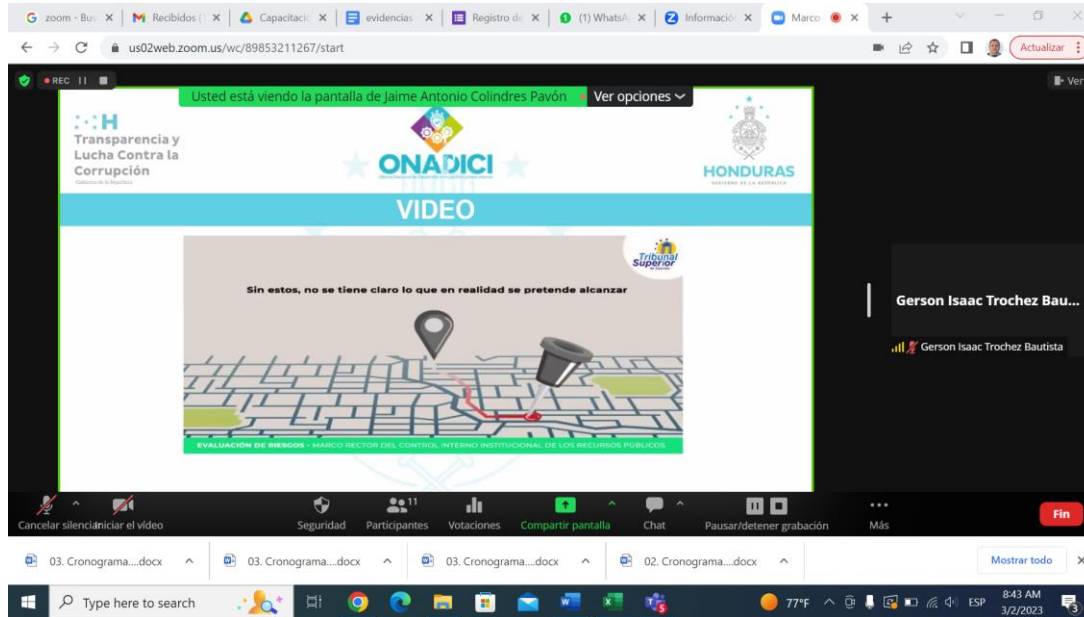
G zoom - Bus ×   M Recibidos ( ×   Capacitació ×   evidencias ×   Registro de ×   (1) WhatsA ×   Informació ×   Marco ×   +

us02web.zoom.us/wc/89853211267/start

Actualizar

REC

Usted está viendo la pantalla de Jaime Antonio Colindres Pavón   Ver opciones

Ver

Transparencia y Lucha Contra la Corrupción
Gobierno de la República

ONADICI

HONDURAS
GOBIERNO DE LA REPÚBLICA

VIDEO

Tribunal Superior de Cuentas

Sin estos, no se tiene claro lo que en realidad se pretende alcanzar

EVALUACIÓN DE RIESGOS - MARCO RECTOR DEL CONTROL INTERNO INSTITUCIONAL DE LOS RECURSOS PÚBLICOS

Gerson Isaac Trochez Bau...

Gerson Isaac Trochez Bautista

Cancelar silenciar   Iniciar el vídeo   Seguridad   11 Participantes   Votaciones   Compartir pantalla   Chat   Pausar/detener grabación   Más   Fin

03. Cronograma....docx   03. Cronograma....docx   03. Cronograma....docx   02. Cronograma....docx   Mostrar todo

Type here to search   77°F   ESP   8:43 AM 3/2/2023